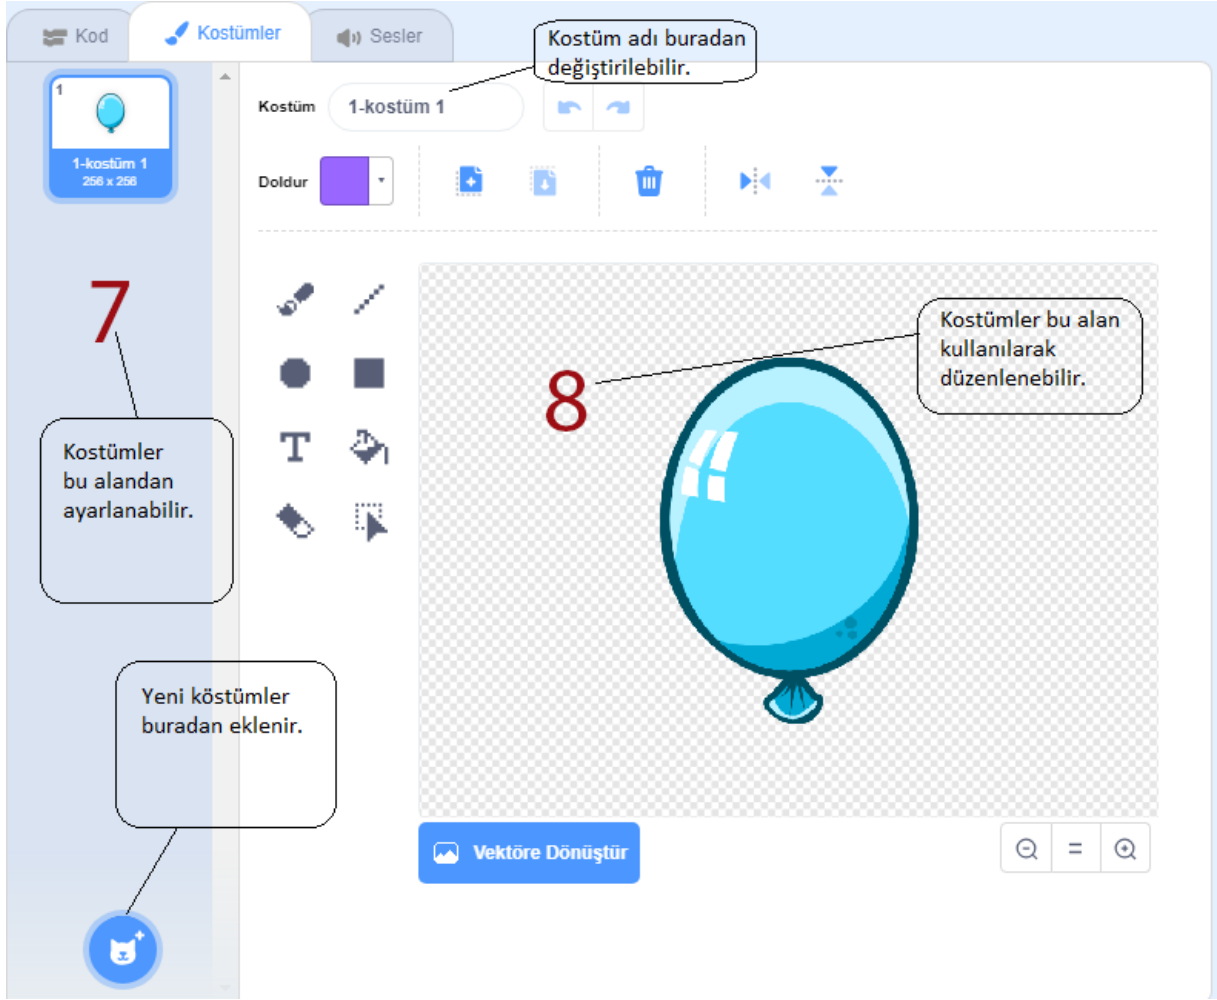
Kod

Kostümler

Sesler

Kostüm adı buradan değiştirilebilir.

1

1-kostüm 1
256 x 256

Kostüm

1-kostüm 1

Doldur

7

Kostümler bu alandan ayarlanabilir.

T

8

Kostümler bu alan kullanılarak düzenlenebilir.

Yeni köstümler buradan eklenir.

Vektöre Dönüştür

=